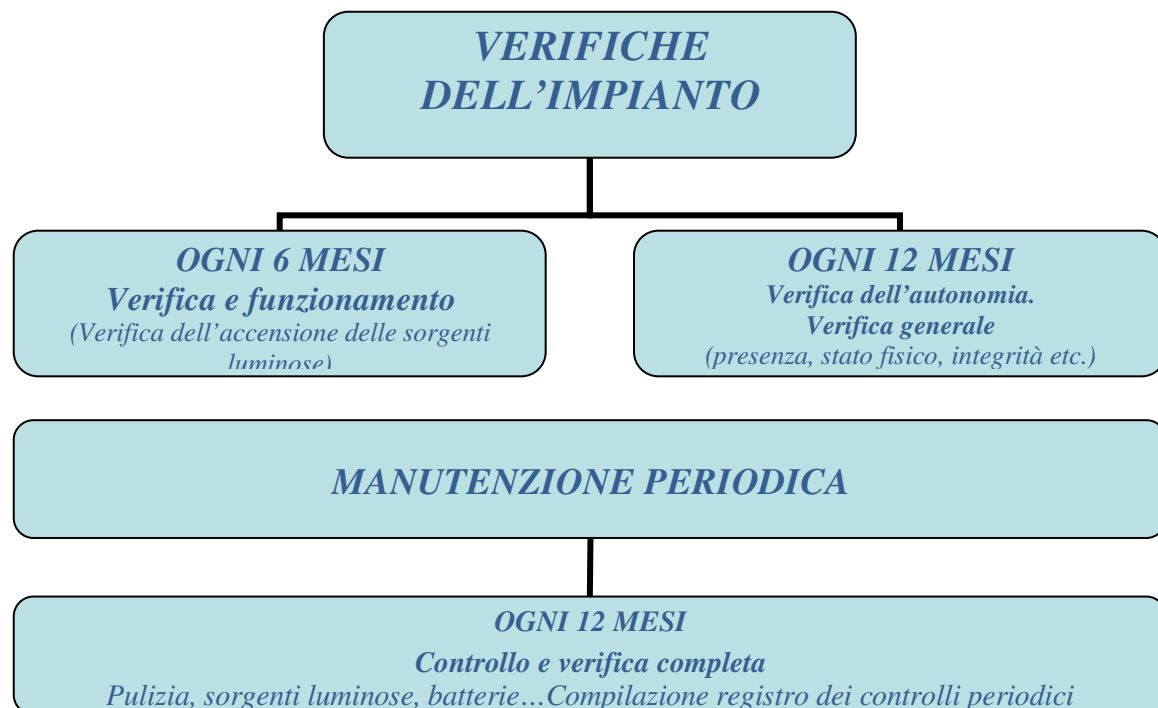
VERIFICHE DELL’IMPIANTO

OGNI 6 MESI
Verifica e funzionamento
(Verifica dell’accensione delle sorgenti luminose)

OGNI 12 MESI
Verifica dell’autonomia.
Verifica generale
(presenza, stato fisico, integrità etc.)

MANUTENZIONE PERIODICA

OGNI 12 MESI
Controllo e verifica completa
Pulizia, sorgenti luminose, batterie…Compilazione registro dei controlli periodici